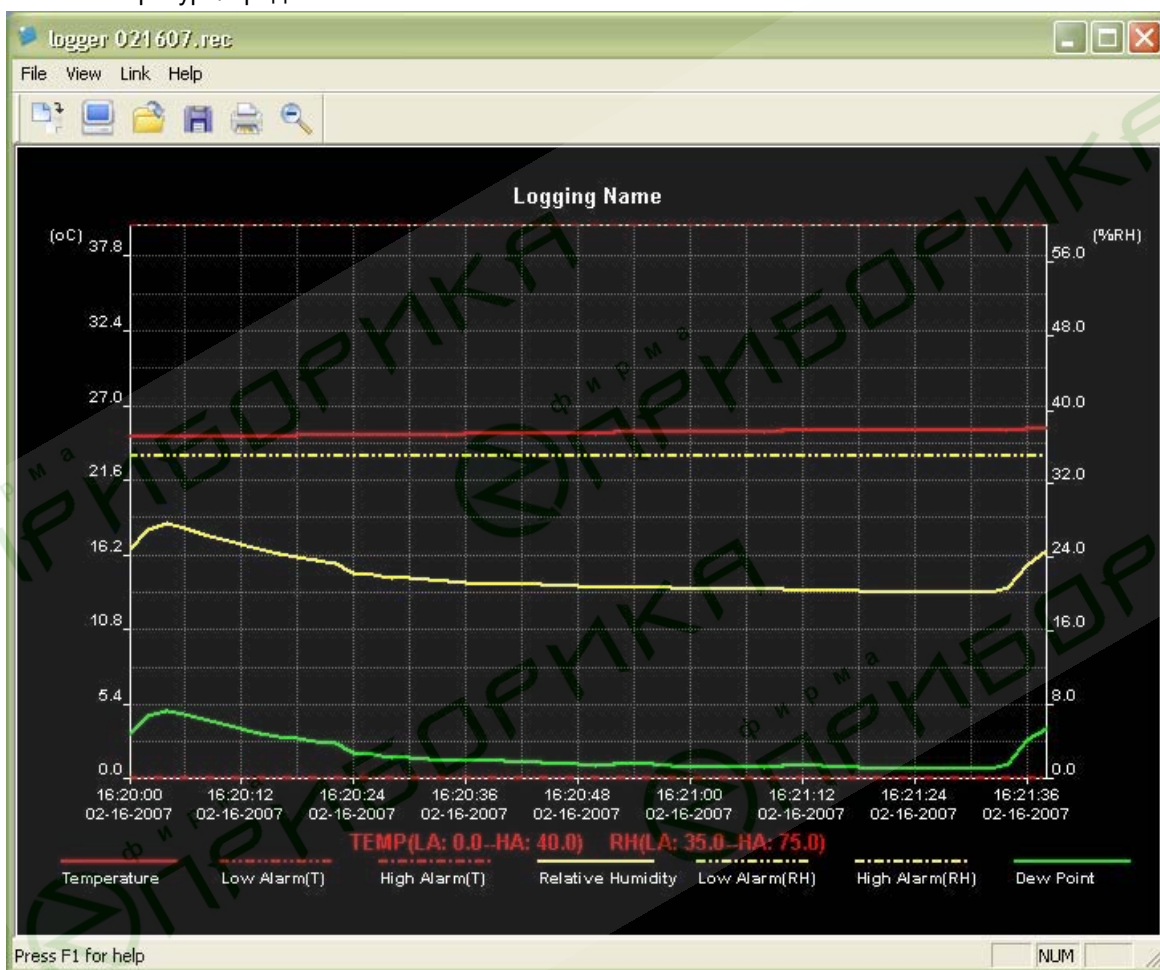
logger 021607.rec

File View Link Help

Logging Name

(oC) 37.8
32.4
27.0
21.6
16.2
10.8
5.4
0.0

(%RH)
56.0
48.0
40.0
32.0
24.0
16.0
8.0
0.0

16:20:00 02-16-2007
16:20:12 02-16-2007
16:20:24 02-16-2007
16:20:36 02-16-2007
16:20:48 02-16-2007
16:21:00 02-16-2007
16:21:12 02-16-2007
16:21:24 02-16-2007
16:21:36 02-16-2007

TEMP(LA: 0.0--HA: 40.0) RH(LA: 35.0--HA: 75.0)

Temperature Low Alarm(T) High Alarm(T) Relative Humidity Low Alarm(RH) High Alarm(RH) Dew Point

Press F1 for help

NUM

фирма ПРИБОРИКА